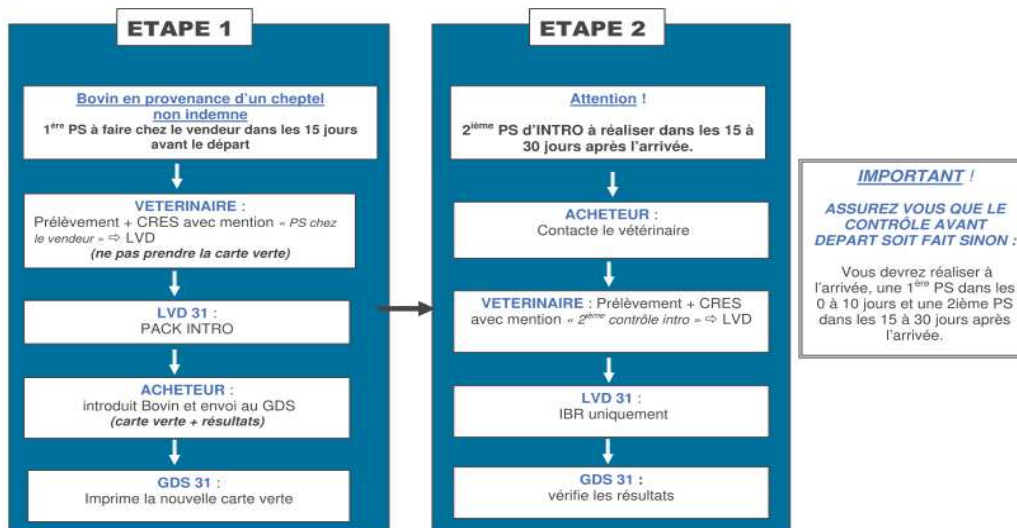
ETAPE 1

Bovin en provenance d'un cheptel non indemne
1$^{ère}$ PS à faire chez le vendeur dans les 15 jours avant le départ

VETERINAIRE :
Prélèvement + CRES avec mention « PS chez le vendeur » ⇨ LVD
(ne pas prendre la carte verte)

LVD 31 :
PACK INTRO

ACHETEUR :
introduit Bovin et envoi au GDS
(carte verte + résultats)

GDS 31 :
Imprime la nouvelle carte verte

ETAPE 2

Attention !
2$^{ième}$ PS d'INTRO à réaliser dans les 15 à 30 jours après l'arrivée.

ACHETEUR :
Contacte le vétérinaire

VETERINAIRE : Prélèvement + CRES avec mention « 2$^{ème}$ contrôle intro » ⇨ LVD

LVD 31 :
IBR uniquement

GDS 31 :
vérifie les résultats

IMPORTANT !

ASSUREZ VOUS QUE LE CONTRÔLE AVANT DEPART SOIT FAIT SINON :

Vous devrez réaliser à l'arrivée, une 1$^{ère}$ PS dans les 0 à 10 jours et une 2ième PS dans les 15 à 30 jours après l'arrivée.